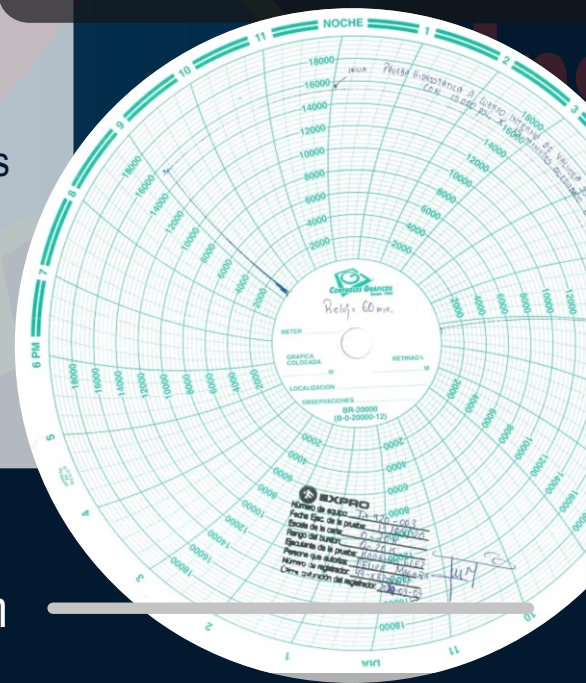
NOCHE
11
1
10
2
9
3
8
7
6 PM
5
4
3
2
1
DIA
11
10

18000
16000
14000
12000
10000
8000
6000
4000
2000

INICIA PRUEBA HIDROSTATICA A CUERPO INTERNO DE VALVULA CON 15,000 PSI X 60 MINUTOS

Controles Gráficos
Reloj = 60 min.
METER
GRAFICA COLOCADA
M
RETIRADA
M
LOCALIZACION
OBSERVACIONES
BR-20000
(B-0-20000-12)

EXPRO
Número de equipo: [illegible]
Fecha Ejec. de la prueba: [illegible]
Escala de la carta: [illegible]
Rango del bourdon: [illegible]
Elementos de la prueba: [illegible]
Persona que elabora: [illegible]
Número de registrador: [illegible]
Últ. calibración del registrador: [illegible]

s
n